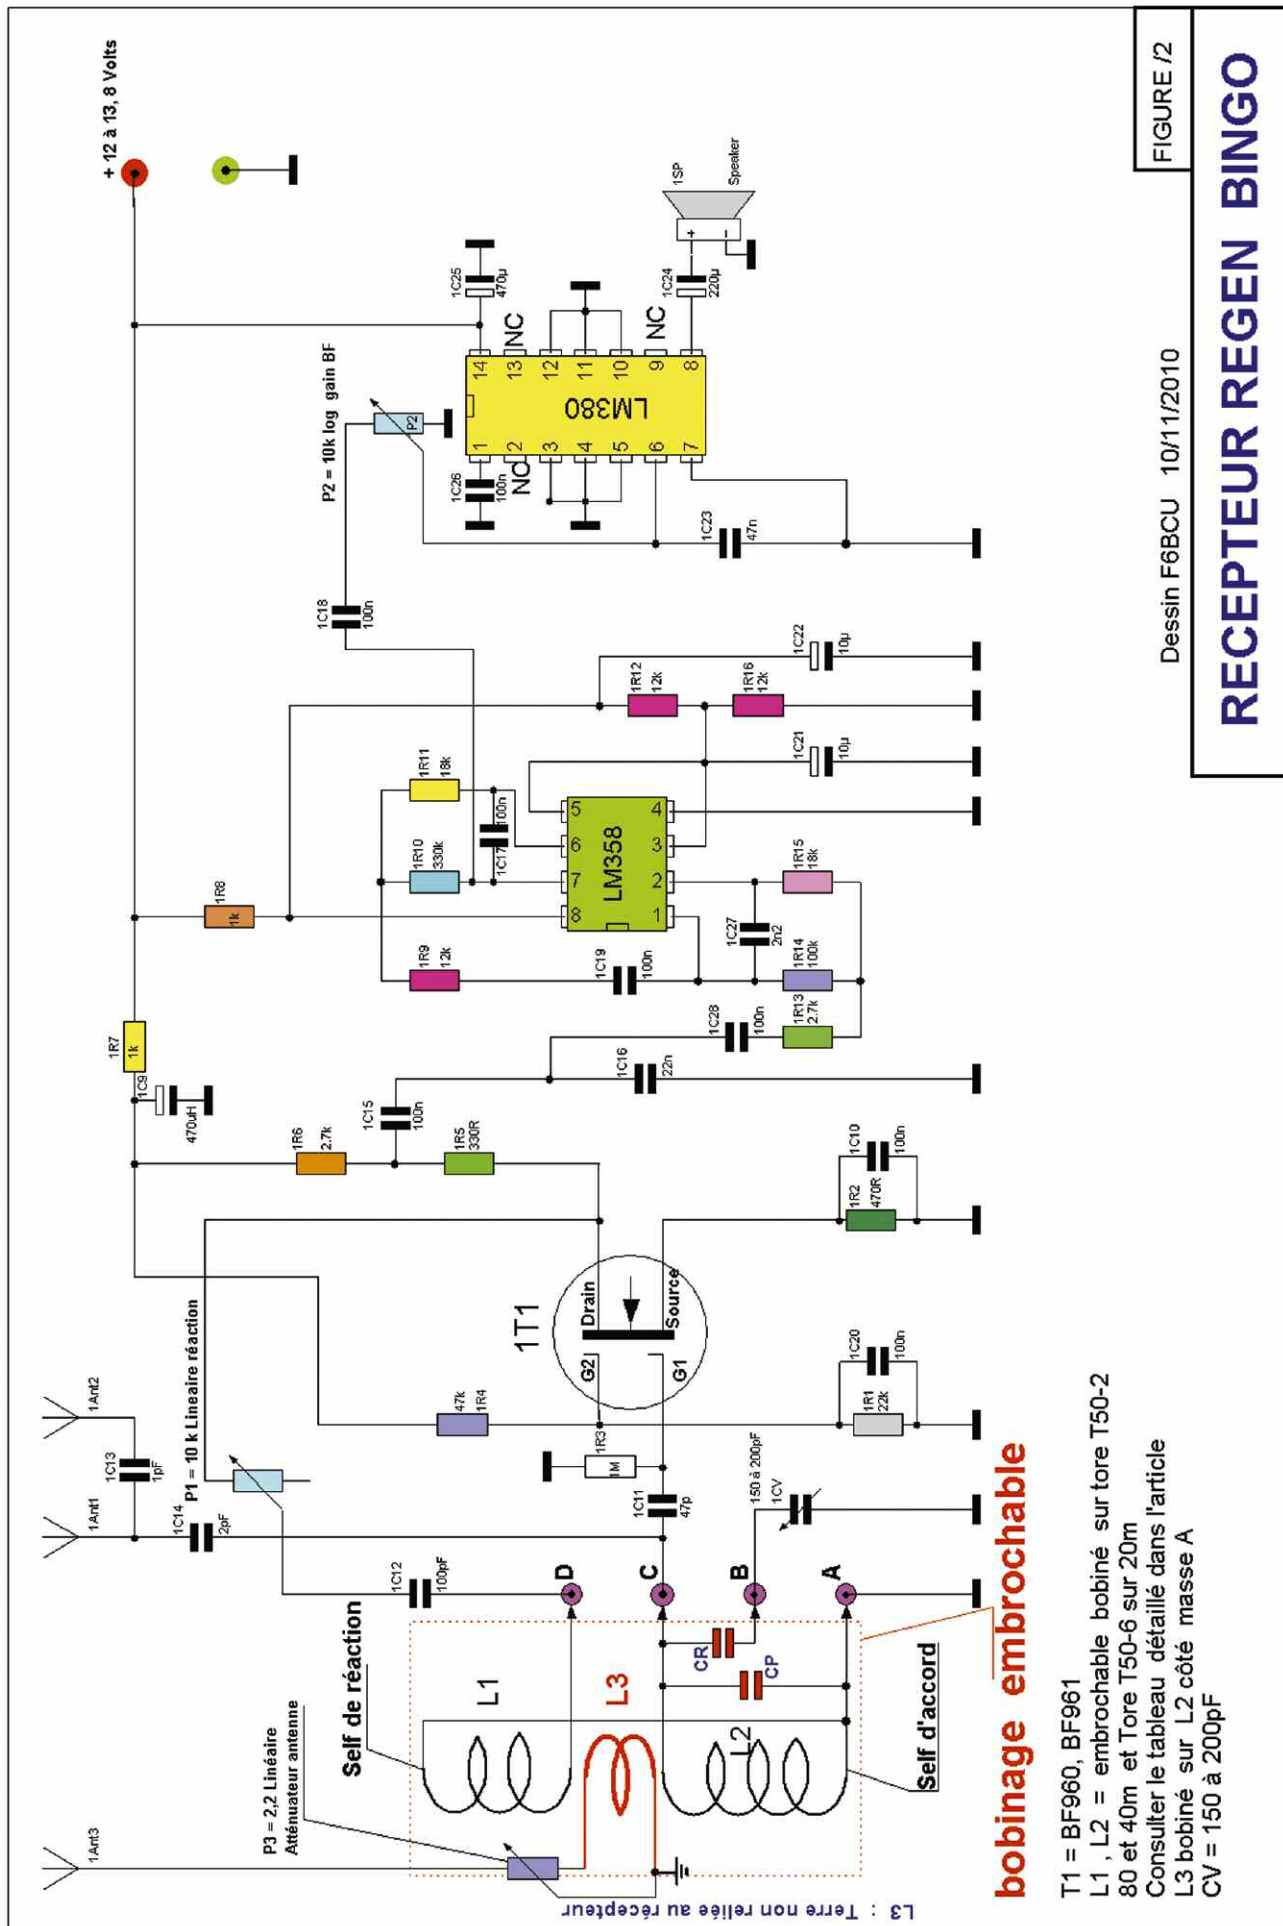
+ 12 à 13, 8 Volts

FIGURE /2

RECEPTEUR REGEN BINGO

Dessin F6BCU 10/11/2010

1C25 470µ
NC
14 13 12 11 10 9 8
LM380
1 2 3 4 5 6 7
NC
NC
1C26 100n
1C24 220µ
1SP Speaker
P2
P2 = 10k log gain BF
1C23 47n
1C18 100n
1R12 12k
1R16 12k
1C22 10µ
1C21 10µ
1R11 18k
1R10 330k
1C17 100n
LM358
5 6 7 8
4 3 2 1
1R15 18k
1R8 1k
1C27 2n2
1R9 12k
1C19 100n
1R14 100k
1R13 2.7k
1C28 100n
1R7 1k
1C9 470uH
1C16 22n
1C15 100n
1R6 2.7k
1R5 330R
1C10 100n
1R2 470R
Drain
Source
1T1
G2
G1
1C20 100n
1R1 22k
1R4 47k
1Ant2
1C13 1pF
P1 = 10 k Lineaire réaction
1R3 1M
1C11 47p
150 à 200pF
1CV
1Ant1
1C14 2pF
1C12 100pF
D
C
B
A
CR
CP
Self de réaction
L1
L3
L2
Self d'accord
P3 = 2,2 Linéaire
Atténuateur antenne
1Ant3
bobinage embrochable
L3 : Terre non reliée au récepteur

T1 = BF960, BF961
L1 , L2 = embrochable bobiné sur tore T50-2
80 et 40m et Tore T50-6 sur 20m
Consulter le tableau détaillé dans l'article
L3 bobiné sur L2 côté masse A
CV = 150 à 200pF